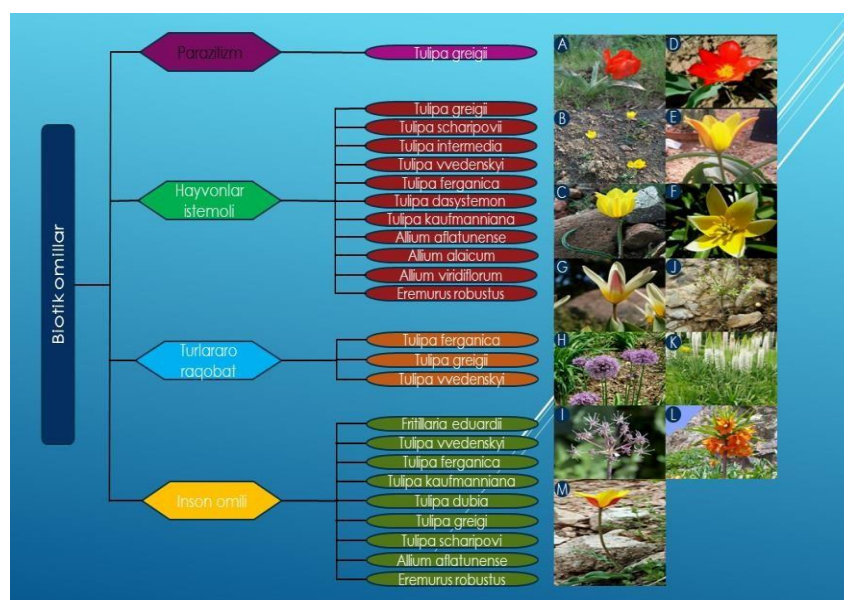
Biotik omillar

Parazitizm

Tulipa greigii

Hayvonlar istemoli

Tulipa greigii
Tulipa scharipovii
Tulipa intermedia
Tulipa vvedenskyi
Tulipa ferganica
Tulipa dasystemon
Tulipa kaufmanniana
Allium aflatunense
Allium alaicum
Allium viridiflorum
Eremurus robustus

Turlararo raqobat

Tulipa ferganica
Tulipa greigii
Tulipa vvedenskyi

Inson omili

Fritillaria eduardii
Tulipa vvedenskyi
Tulipa ferganica
Tulipa kaufmanniana
Tulipa dubia
Tulipa greigi
Tulipa scharipovi
Allium aflatunense
Eremurus robustus

A
D
B
E
C
F
G
J
H
K
I
L
M